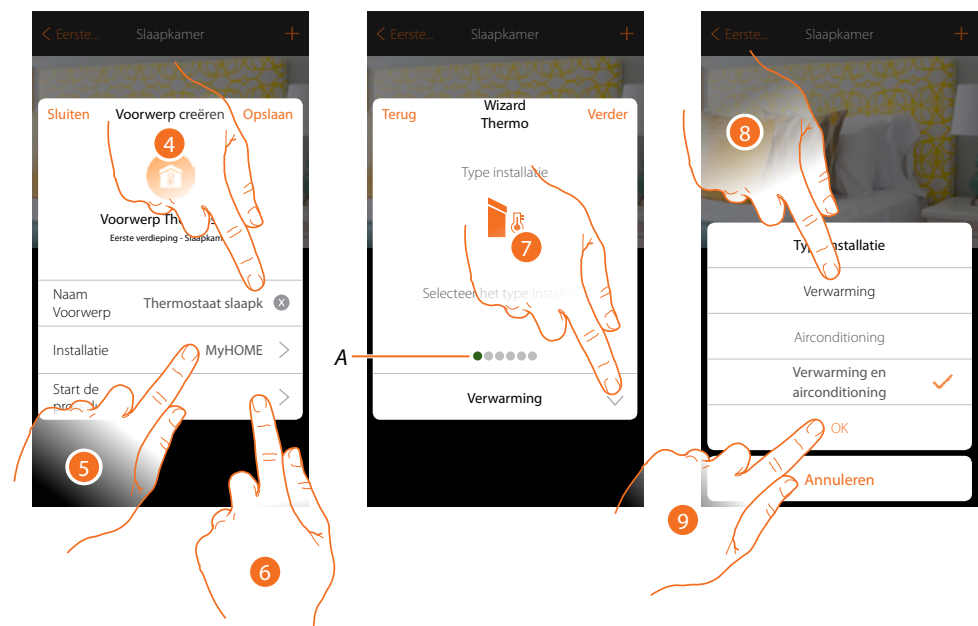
Eerste... Slaapkamer +

Sluiten Voorwerp creëren Opslaan

4

Voorwerp Th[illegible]

Eerste verdieping - Slaapkam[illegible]

Naam Voorwerp Thermostaat slaapk

Installatie MyHOME

Start de pro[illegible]

5

6

Eerste... Slaapkamer +

Terug Wizard Thermo Verder

Type installatie

7

Selecteer het type install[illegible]

A

Verwarming

Eerste... Slaapkamer +

8

Typ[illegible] installatie

Verwarming

Airconditioning

Verwarming en airconditioning

OK

Annuleren

9